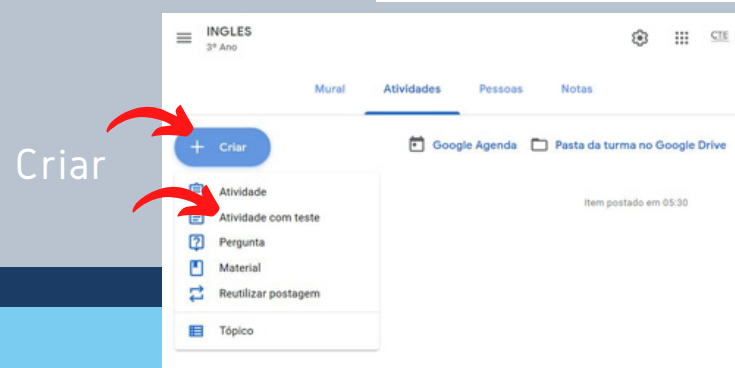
Criar

INGLES
3º Ano

CTE

Mural Atividades Pessoas Notas

+ Criar

Google Agenda Pasta da turma no Google Drive

Atividade
Atividade com teste
Pergunta
Material
Reutilizar postagem
Tópico

Item postado em 05:30